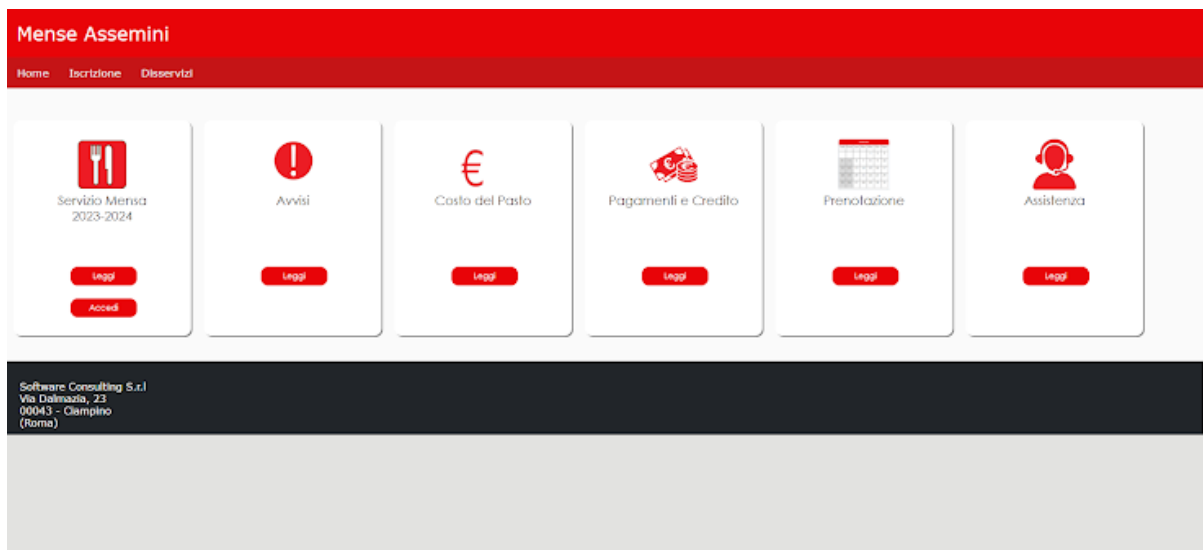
Mense Assemini

Home Iscrizione Disservizi

Servizio Mensa 2023-2024

Leggi

Accedi

Avvisi

Leggi

Costo del Pasto

Leggi

Pagamenti e Credito

Leggi

Prenotazione

Leggi

Assistenza

Leggi

Software Consulting S.r.l
Via Dalmazia, 23
00043 - Ciampino
(Roma)